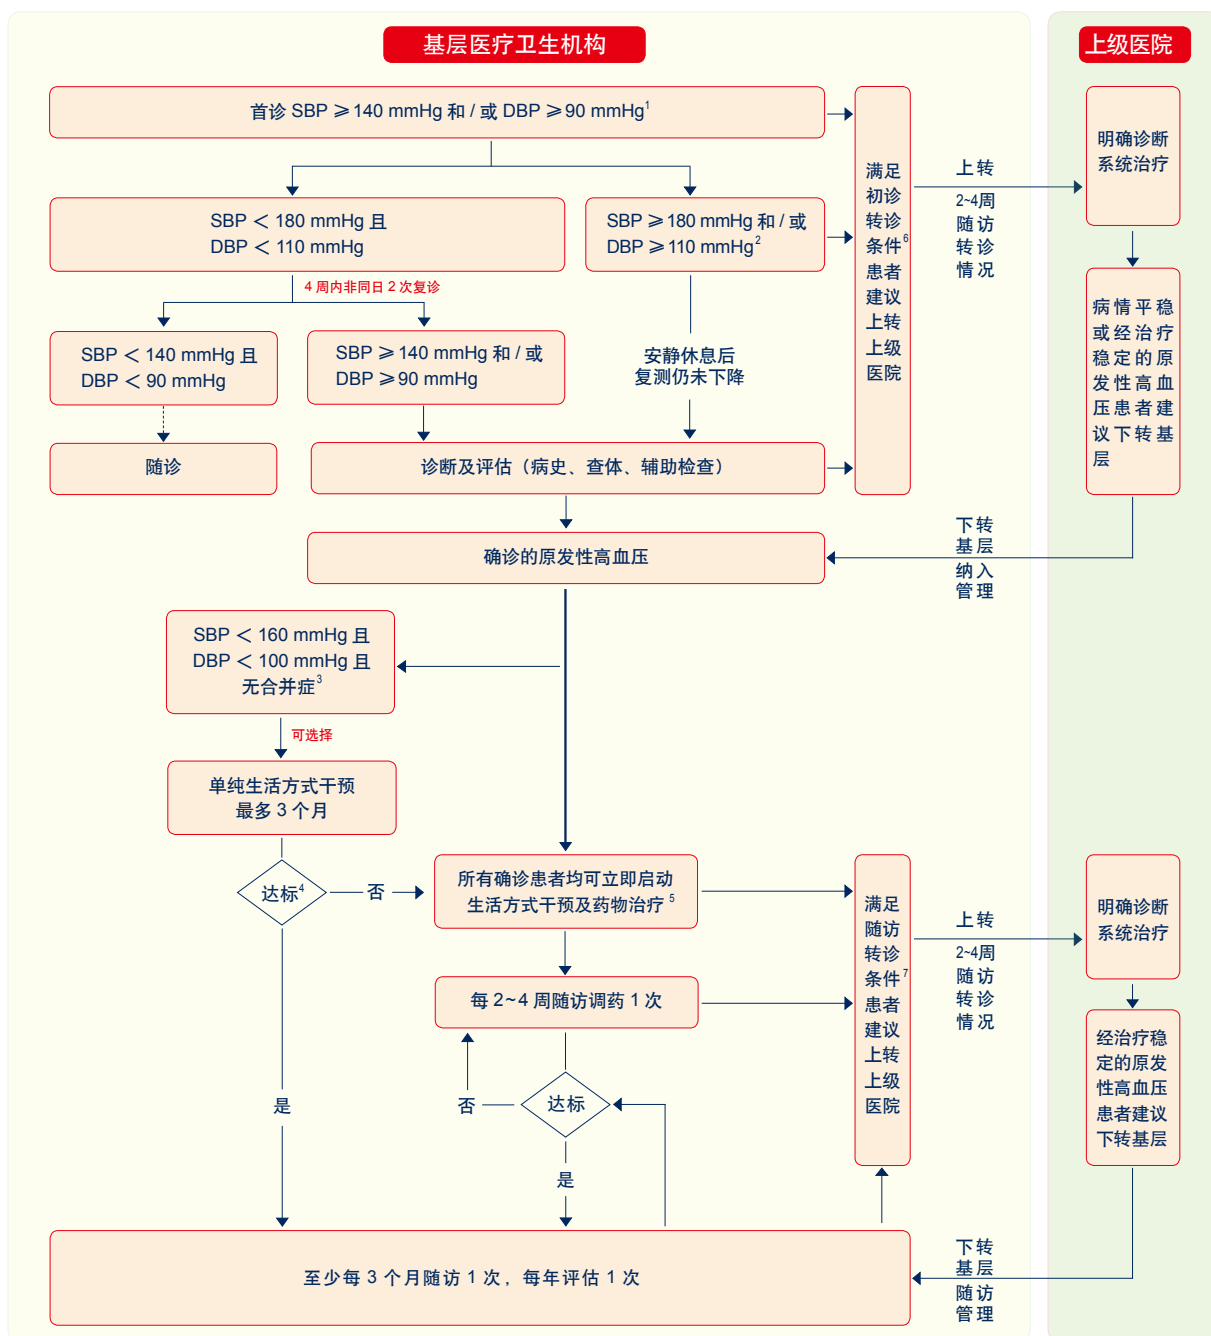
基层医疗卫生机构

上级医院

首诊 SBP ⩾140 mmHg 和 / 或 DBP ⩾90 mmHg$^1$

SBP ＜ 180 mmHg 且 DBP ＜ 110 mmHg

SBP ⩾180 mmHg 和 / 或 DBP ⩾110 mmHg$^2$

4 周内非同日 2 次复诊

SBP ＜ 140 mmHg 且 DBP ＜ 90 mmHg

SBP ⩾140 mmHg 和 / 或 DBP ⩾90 mmHg

安静休息后复测仍未下降

随诊

诊断及评估（病史、查体、辅助检查）

满足初诊转诊条件$^6$患者建议上转上级医院

上转

2~4周随访转诊情况

明确诊断系统治疗

病情平稳或经治疗稳定的原发性高血压患者建议下转基层

下转基层纳入管理

确诊的原发性高血压

SBP ＜ 160 mmHg 且 DBP ＜ 100 mmHg 且 无合并症$^3$

可选择

单纯生活方式干预 最多 3 个月

达标$^4$

否

所有确诊患者均可立即启动生活方式干预及药物治疗$^5$

每 2~4 周随访调药 1 次

否

达标

是

是

满足随访转诊条件$^7$患者建议上转上级医院

上转

2~4周随访转诊情况

明确诊断系统治疗

经治疗稳定的原发性高血压患者建议下转基层

下转基层随访管理

至少每 3 个月随访 1 次，每年评估 1 次